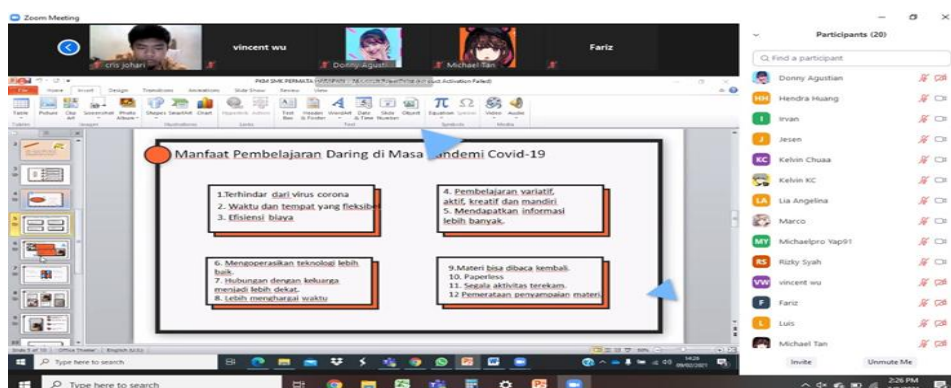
Zoom Meeting

cris johari

vincent wu

Donny Agustian

Michael Tan

Fariz

PKM SMK PERMATA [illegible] (Product Activation Failed)

File Home Insert Design Transitions Animations Slide Show Review View

Table Picture Clip Art Screenshot Photo Album Shapes SmartArt Chart Hyperlink Action Text Box Header & Footer WordArt Date & Time Slide Number Object Equation Symbol Video Audio

Tables Images Illustrations Links Text Symbols Media

Manfaat Pembelajaran Daring di Masa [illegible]ndemi Covid-19

1.Terhindar dari virus corona
2. Waktu dan tempat yang fleksibe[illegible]
3. Efisiensi biaya

4. Pembelajaran variatif, aktif, kreatif dan mandiri
5. Mendapatkan informasi lebih banyak.

6. Mengoperasikan teknologi lebih baik.
7. Hubungan dengan keluarga menjadi lebih dekat.
8. Lebih menghargai waktu

9.Materi bisa dibaca kembali.
10. Paperless
11. Segala aktivitas terekam.
12 Pemerataan penyampaian materi

Slide 7 of 16 Office Theme English (U.S.)

Participants (20)

Find a participant

Donny Agustian
Hendra Huang
Irvan
Jesen
Kelvin Chuaa
Kelvin KC
Lia Angelina
Marco
Michaelpro Yap91
Rizky Syah
vincent wu
Fariz
Luis
Michael Tan

Invite
Unmute Me

Type here to search

Type here to search

2:26 PM